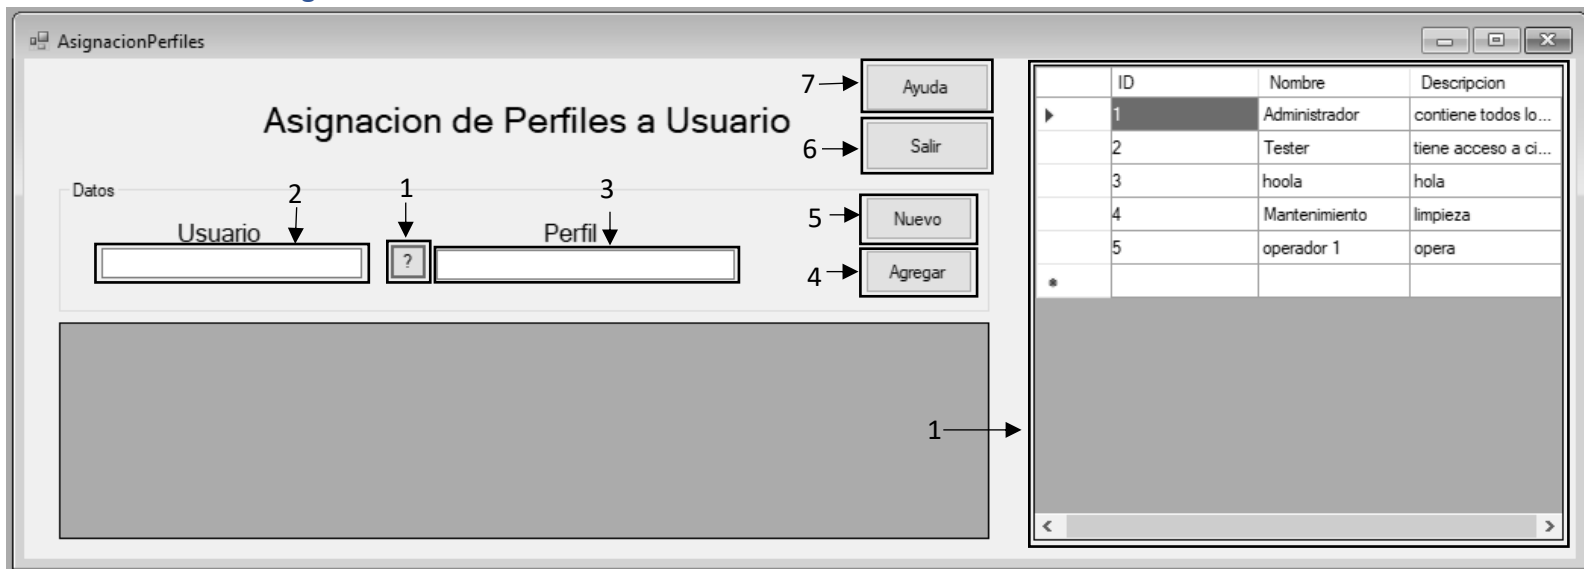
AsignacionPerfiles

Asignacion de Perfiles a Usuario

Datos

2
Usuario

1
?

3
Perfil

7 Ayuda
6 Salir
5 Nuevo
4 Agregar

1

| | ID | Nombre | Descripcion |
|---|---|---|---|
| ▶ | 1 | Administrador | contiene todos lo... |
| | 2 | Tester | tiene acceso a ci... |
| | 3 | hoola | hola |
| | 4 | Mantenimiento | limpieza |
| | 5 | operador 1 | opera |
| * | | | |